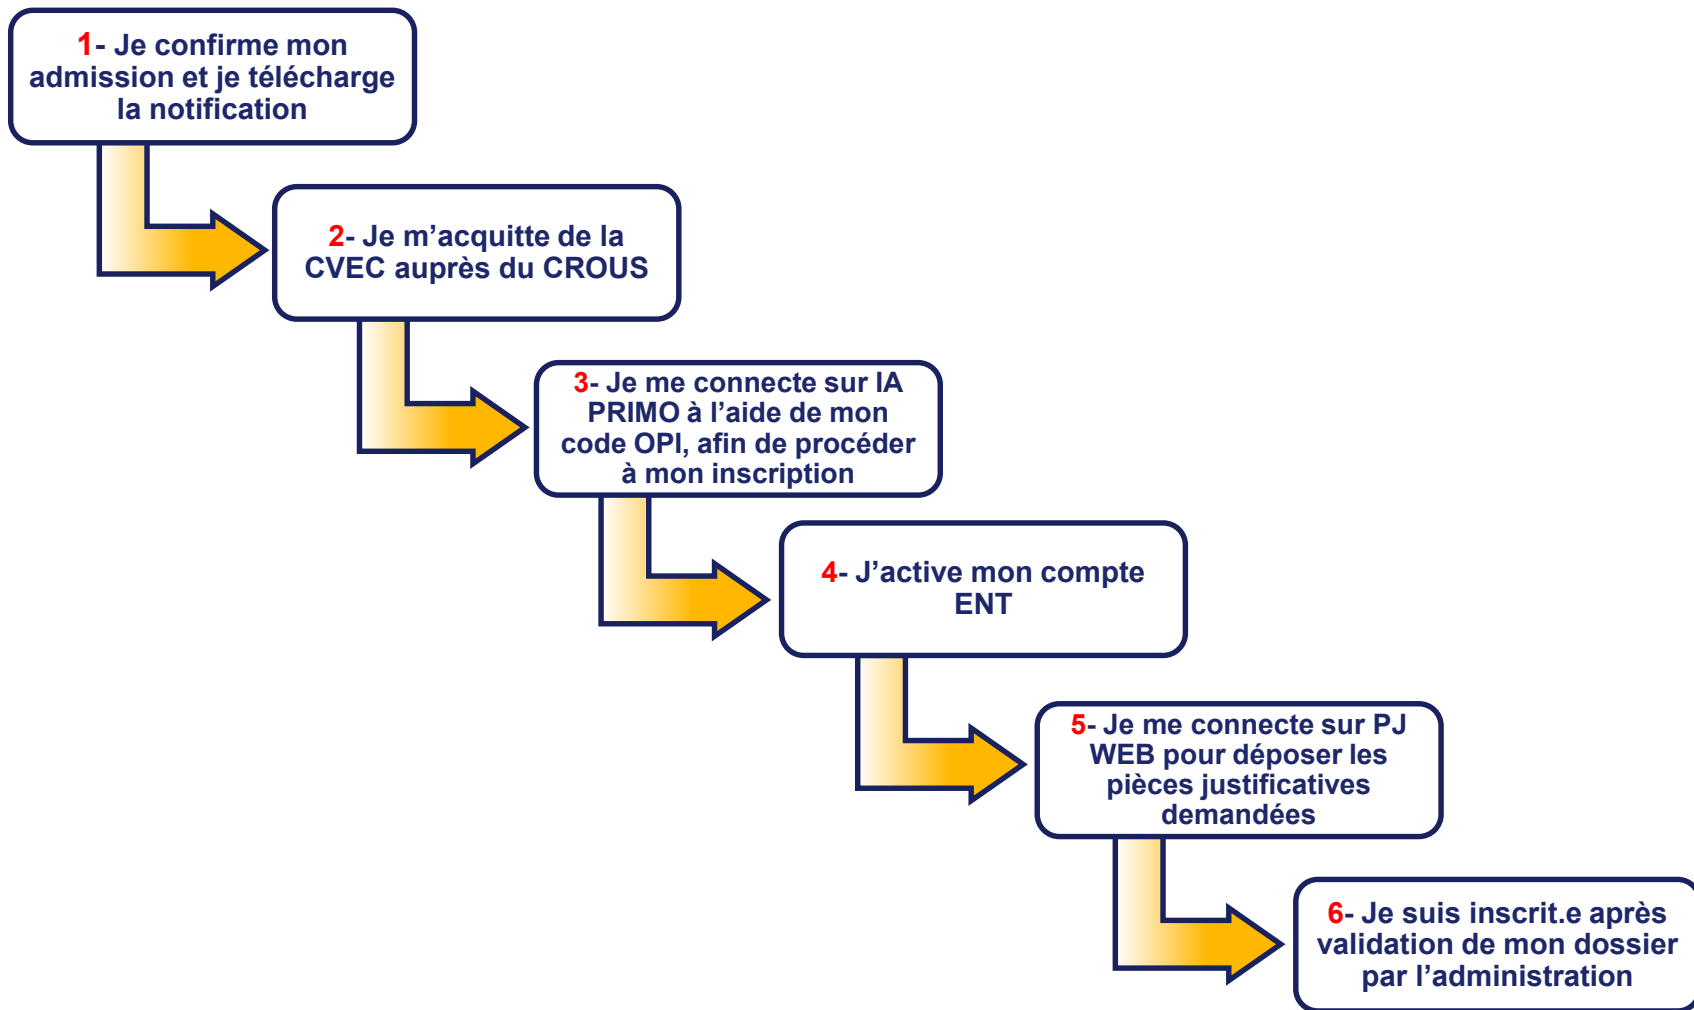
1- Je confirme mon admission et je télécharge la notification

2- Je m’acquitte de la CVEC auprès du CROUS

3- Je me connecte sur IA PRIMO à l’aide de mon code OPI, afin de procéder à mon inscription

4- J’active mon compte ENT

5- Je me connecte sur PJ WEB pour déposer les pièces justificatives demandées

6- Je suis inscrit.e après validation de mon dossier par l’administration